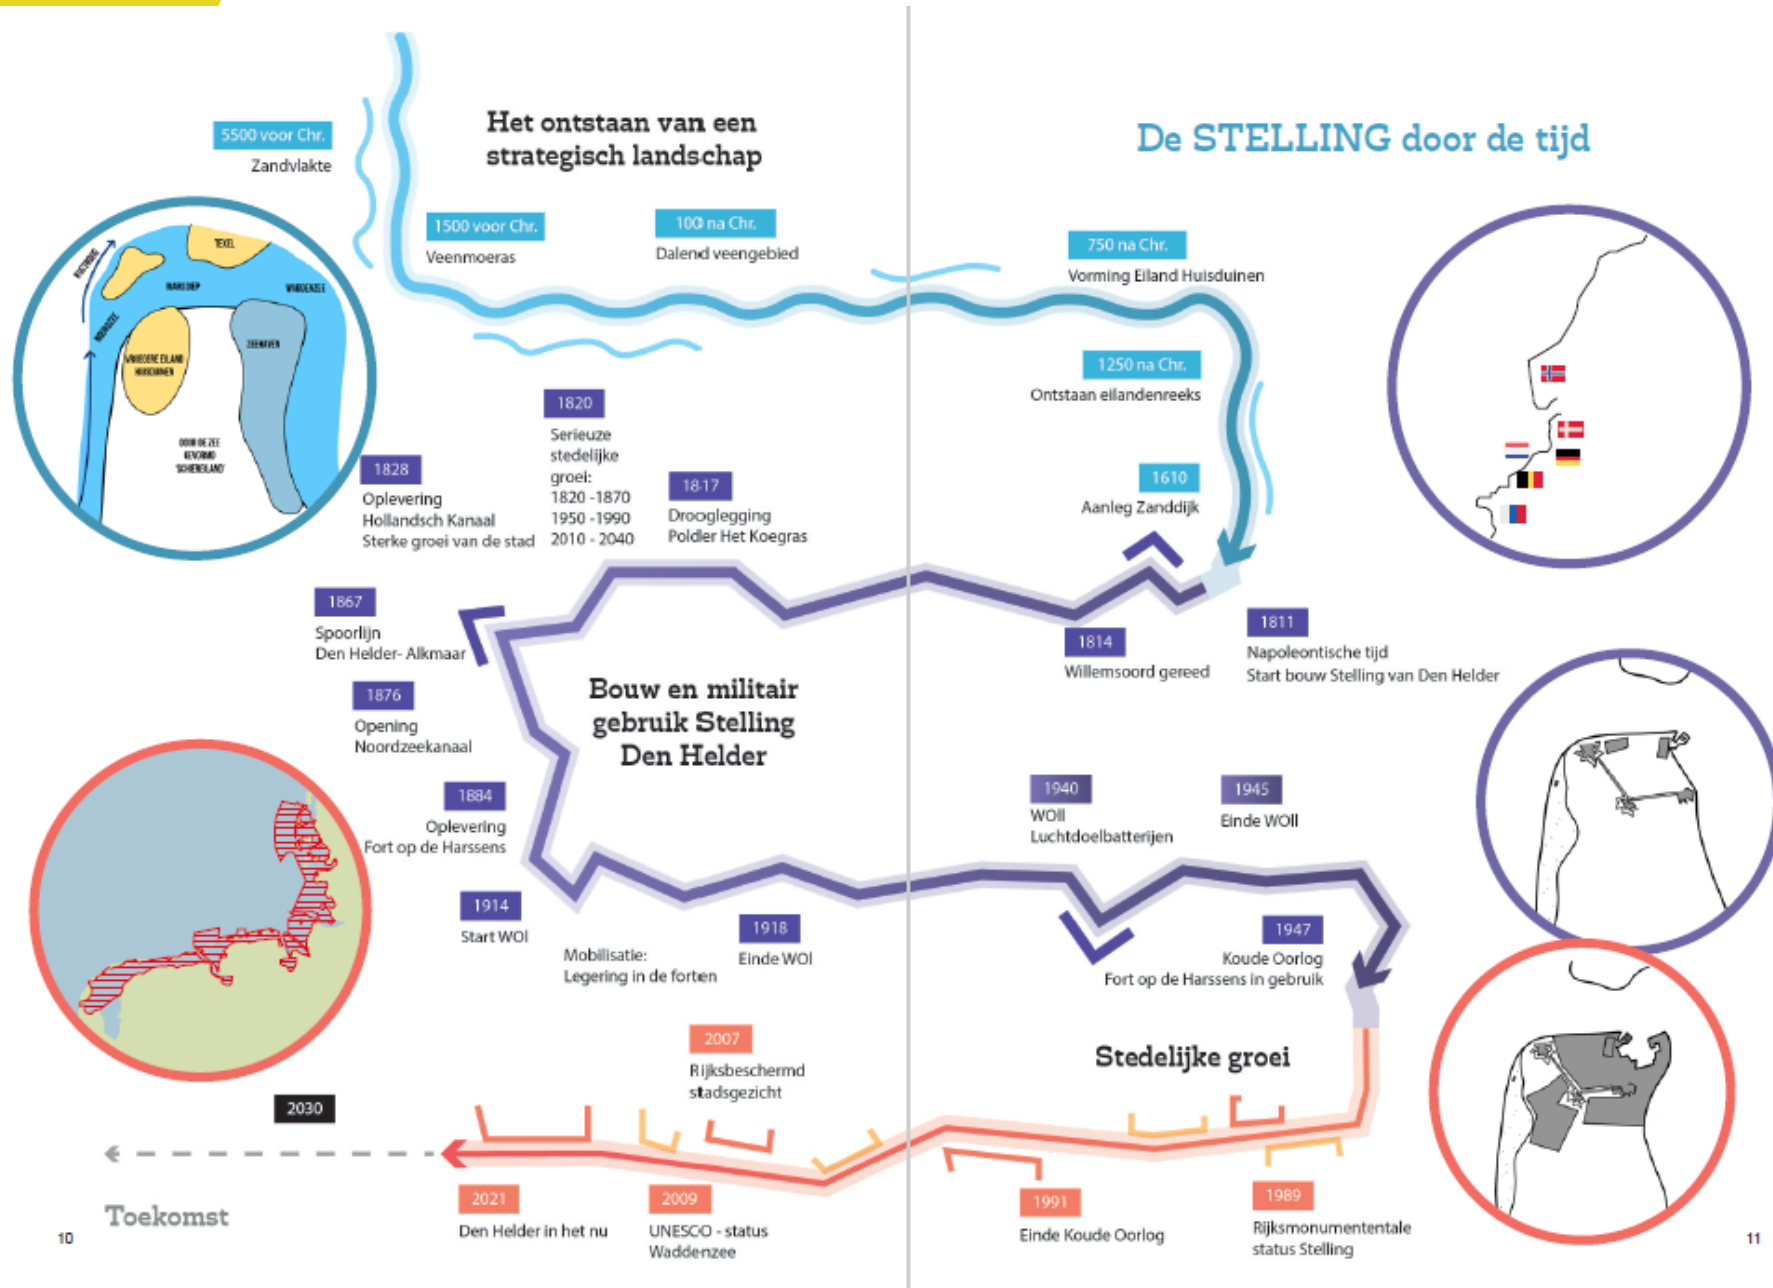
Het ontstaan van een strategisch landschap

De STELLING door de tijd

5500 voor Chr.
Zandvlakte

TEXEL
MARSDIEP
WADDENZEE
ZEEHAVEN
NOORDZEE
VROEGERE EILAND HUISDUINEN
DOOR DE ZEE GEVORMD 'SCHEERELAND'

1500 voor Chr.
Veenmoeras

100 na Chr.
Dalend veengebied

750 na Chr.
Vorming Eiland Huisduinen

1250 na Chr.
Ontstaan eilandenreeks

1610
Aanleg Zanddijk

1820
Serieuze stedelijke groei:
1820 -1870
1950 -1990
2010 - 2040

1828
Oplevering Hollandsch Kanaal
Sterke groei van de stad

1817
Drooglegging Polder Het Koegras

1867
Spoorlijn Den Helder- Alkmaar

1876
Opening Noordzeekanaal

1884
Oplevering Fort op de Harssens

1914
Start WOI

Mobilisatie: Legering in de forten

1918
Einde WOI

Bouw en militair gebruik Stelling Den Helder

1814
Willemsoord gereed

1811
Napoleontische tijd
Start bouw Stelling van Den Helder

1940
WOII
Luchtdoelbatterijen

1945
Einde WOII

1947
Koude Oorlog
Fort op de Harssens in gebruik

Stedelijke groei

2007
Rijksbeschermd stadsgezicht

2030

2021
Den Helder in het nu

2009
UNESCO - status Waddenzee

1991
Einde Koude Oorlog

1989
Rijksmonumententale status Stelling

Toekomst

10

11